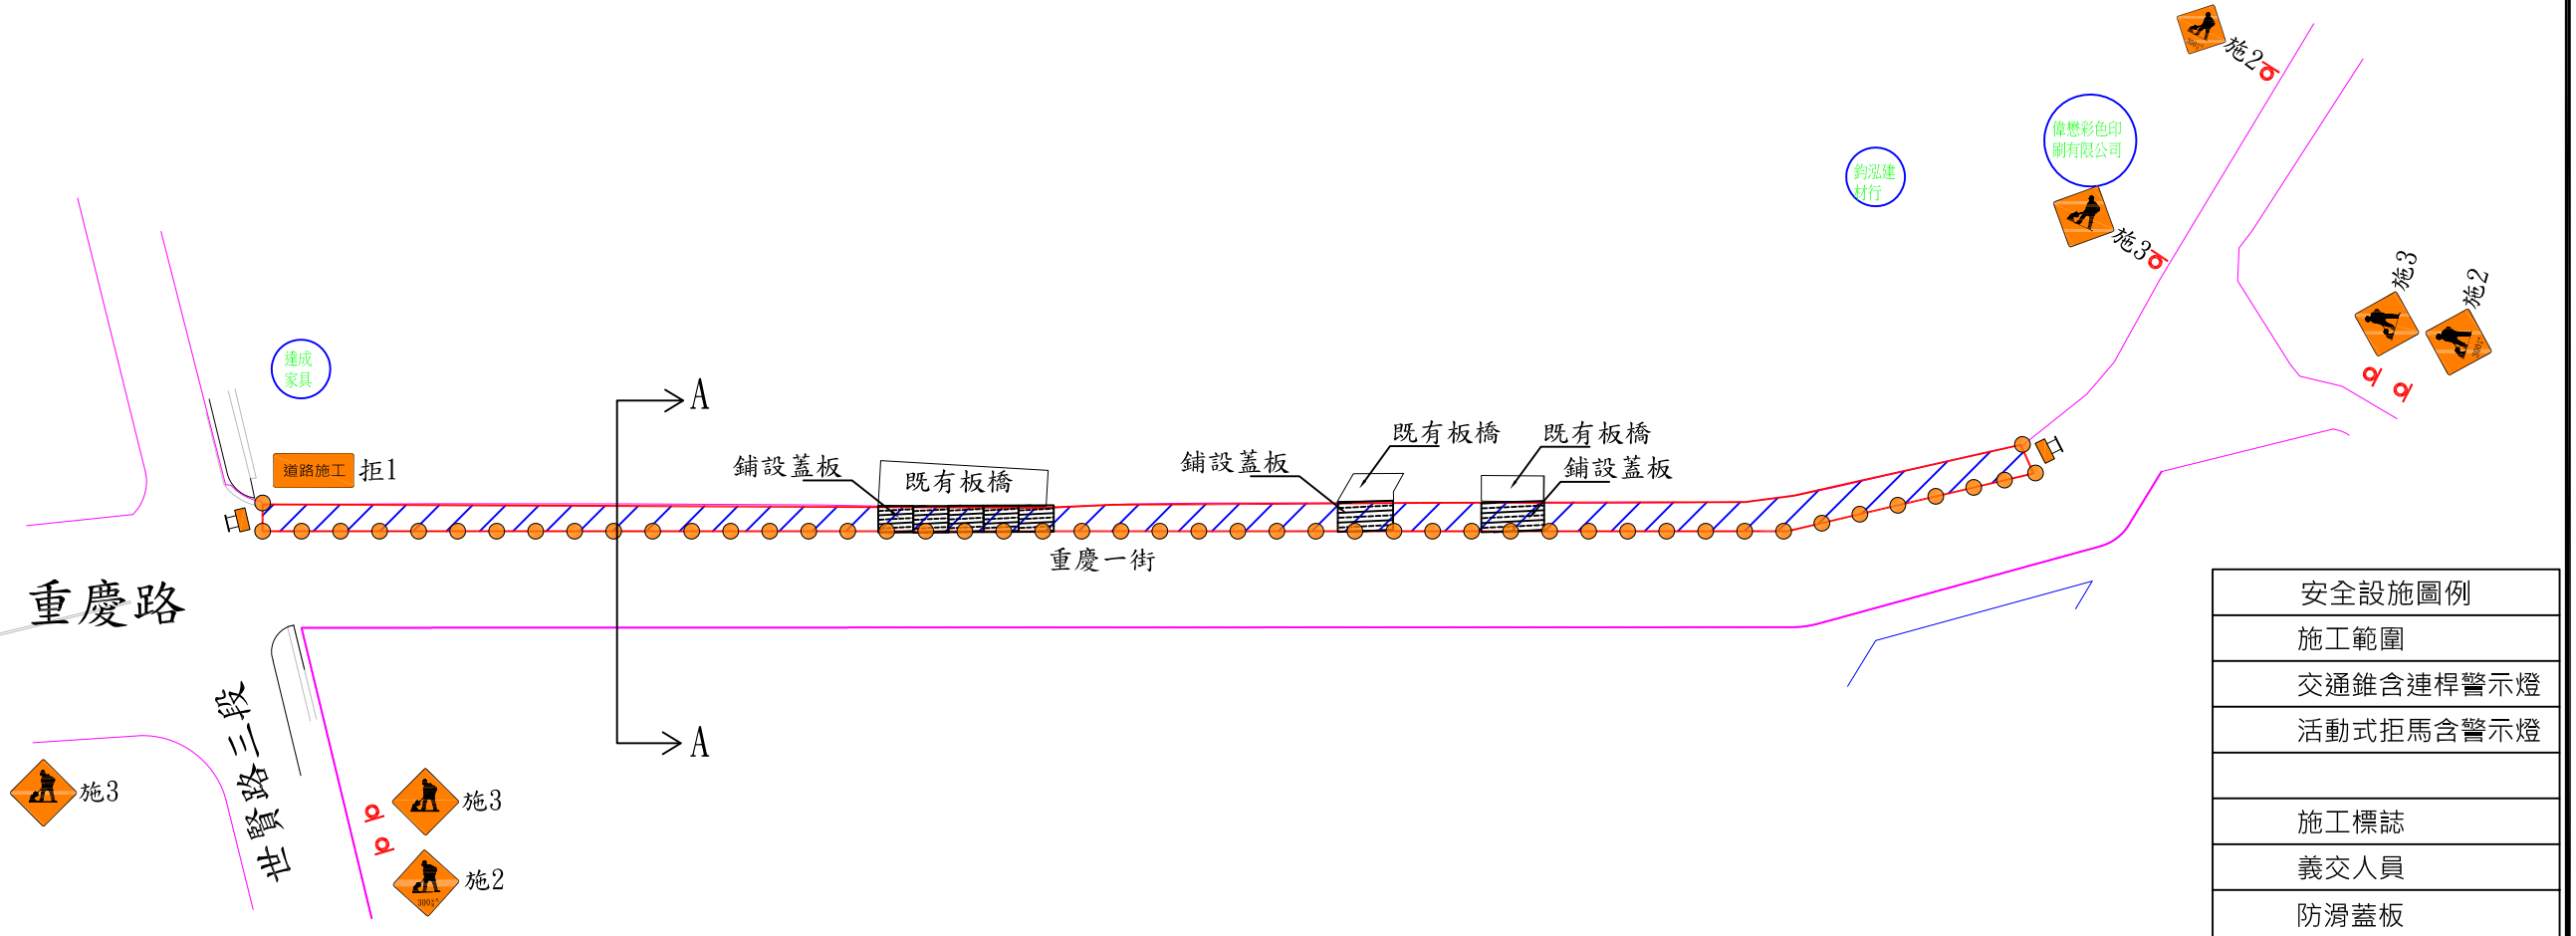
施2
偉懋彩色印刷有限公司
鈞泓建材行
施3
施3
施2
達成家具
A
道路施工 拒1
鋪設蓋板
既有板橋
鋪設蓋板
既有板橋
既有板橋
鋪設蓋板
重慶一街
重慶路
世貿路三段
A
施3
施3
施2
300公尺
300公尺

| 安全設施圖例 |
|---|
| 施工範圍 |
| 交通錐含連桿警示燈 |
| 活動式拒馬含警示燈 |
| |
| 施工標誌 |
| 義交人員 |
| 防滑蓋板 |